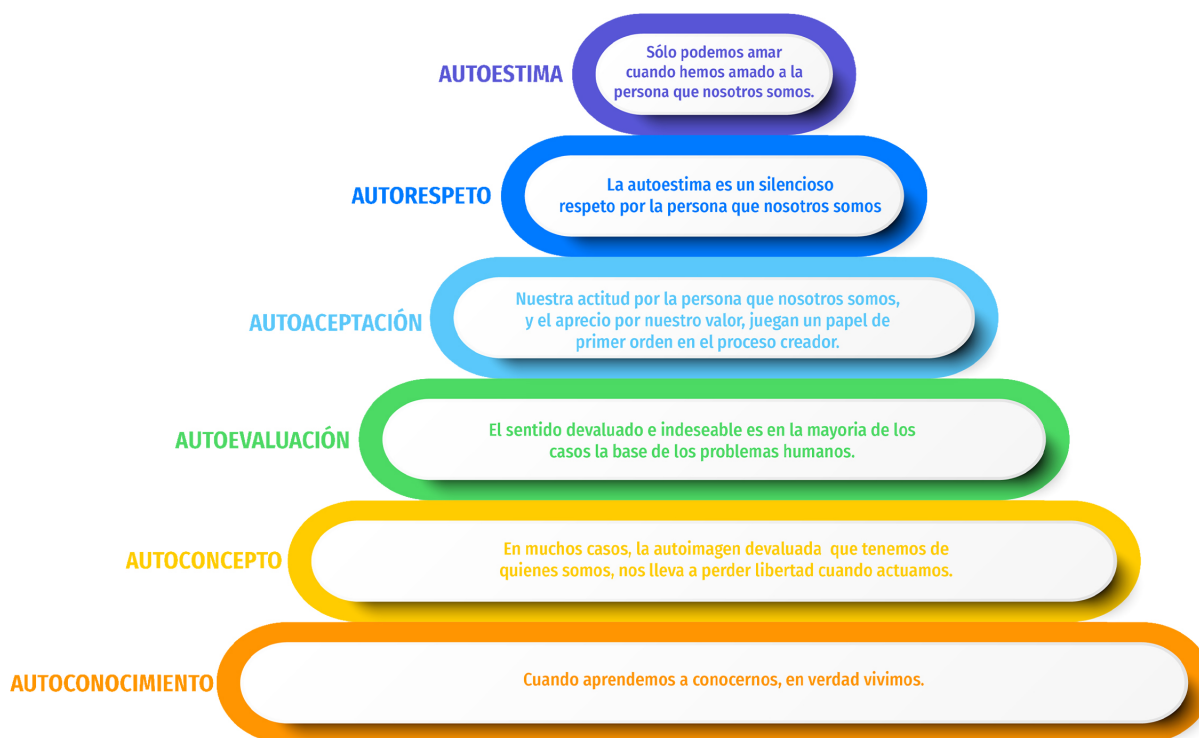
AUTOESTIMA
Sólo podemos amar cuando hemos amado a la persona que nosotros somos.

AUTORESPETO
La autoestima es un silencioso respeto por la persona que nosotros somos

AUTOACEPTACIÓN
Nuestra actitud por la persona que nosotros somos, y el aprecio por nuestro valor, juegan un papel de primer orden en el proceso creador.

AUTOEVALUACIÓN
El sentido devaluado e indeseable es en la mayoria de los casos la base de los problemas humanos.

AUTOCONCEPTO
En muchos casos, la autoimagen devaluada que tenemos de quienes somos, nos lleva a perder libertad cuando actuamos.

AUTOCONOCIMIENTO
Cuando aprendemos a conocernos, en verdad vivimos.